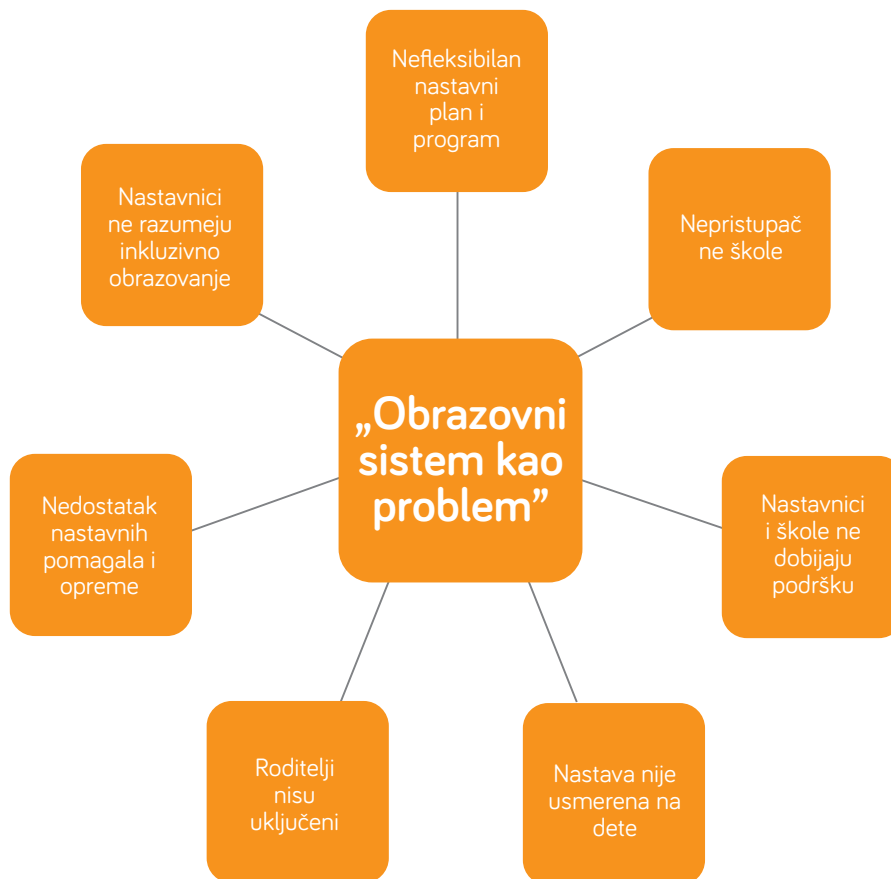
Nefleksibilan nastavni plan i program

Nastavnici ne razumeju inkluzivno obrazovanje

Nepristupač ne škole

„Obrazovni sistem kao problem"

Nedostatak nastavnih pomagala i opreme

Nastavnici i škole ne dobijaju podršku

Roditelji nisu uključeni

Nastava nije usmerena na dete